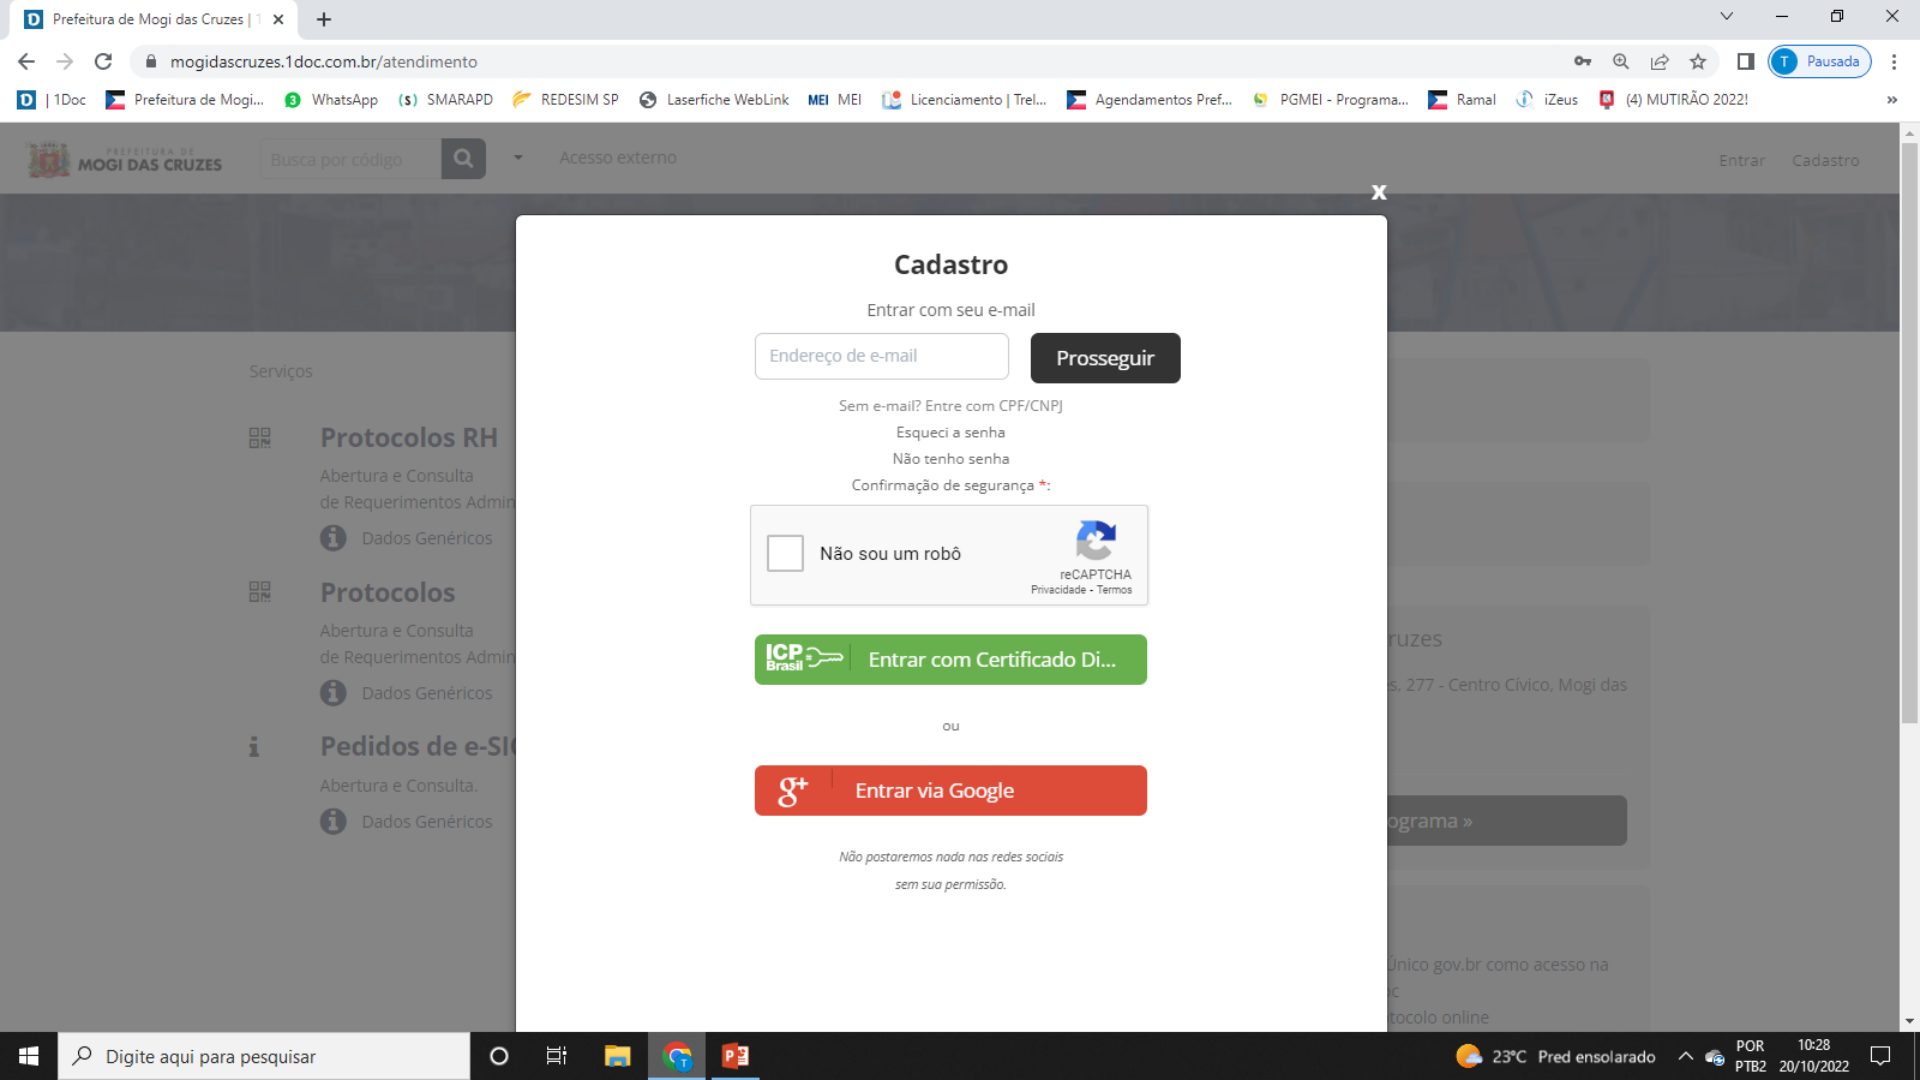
Prefeitura de Mogi das Cruzes | 1

mogidascruzes.1doc.com.br/atendimento

Pausada

| 1Doc   Prefeitura de Mogi...   WhatsApp   SMARAPD   REDESIM SP   Laserfiche WebLink   MEI   Licenciamento | Trel...   Agendamentos Pref...   PGMEI - Programa...   Ramal   iZeus   (4) MUTIRÃO 2022!

PREFEITURA DE MOGI DAS CRUZES   Busca por código   Acesso externo   Entrar   Cadastro

Serviços

Protocolos RH
Abertura e Consulta de Requerimentos Admin
Dados Genéricos

Protocolos
Abertura e Consulta de Requerimentos Admin
Dados Genéricos

Pedidos de e-SI
Abertura e Consulta.
Dados Genéricos

x

Cadastro

Entrar com seu e-mail

Endereço de e-mail
Prosseguir

Sem e-mail? Entre com CPF/CNPJ
Esqueci a senha
Não tenho senha
Confirmação de segurança *:

Não sou um robô
reCAPTCHA
Privacidade - Termos

ICP Brasil
Entrar com Certificado Di...

ou

Entrar via Google

Não postaremos nada nas redes sociais sem sua permissão.

ruzes
s, 277 - Centro Cívico, Mogi das
ograma »
Único gov.br como acesso na
c
tocolo online

Digite aqui para pesquisar

23°C Pred ensolarado   POR PTB2   10:28 20/10/2022